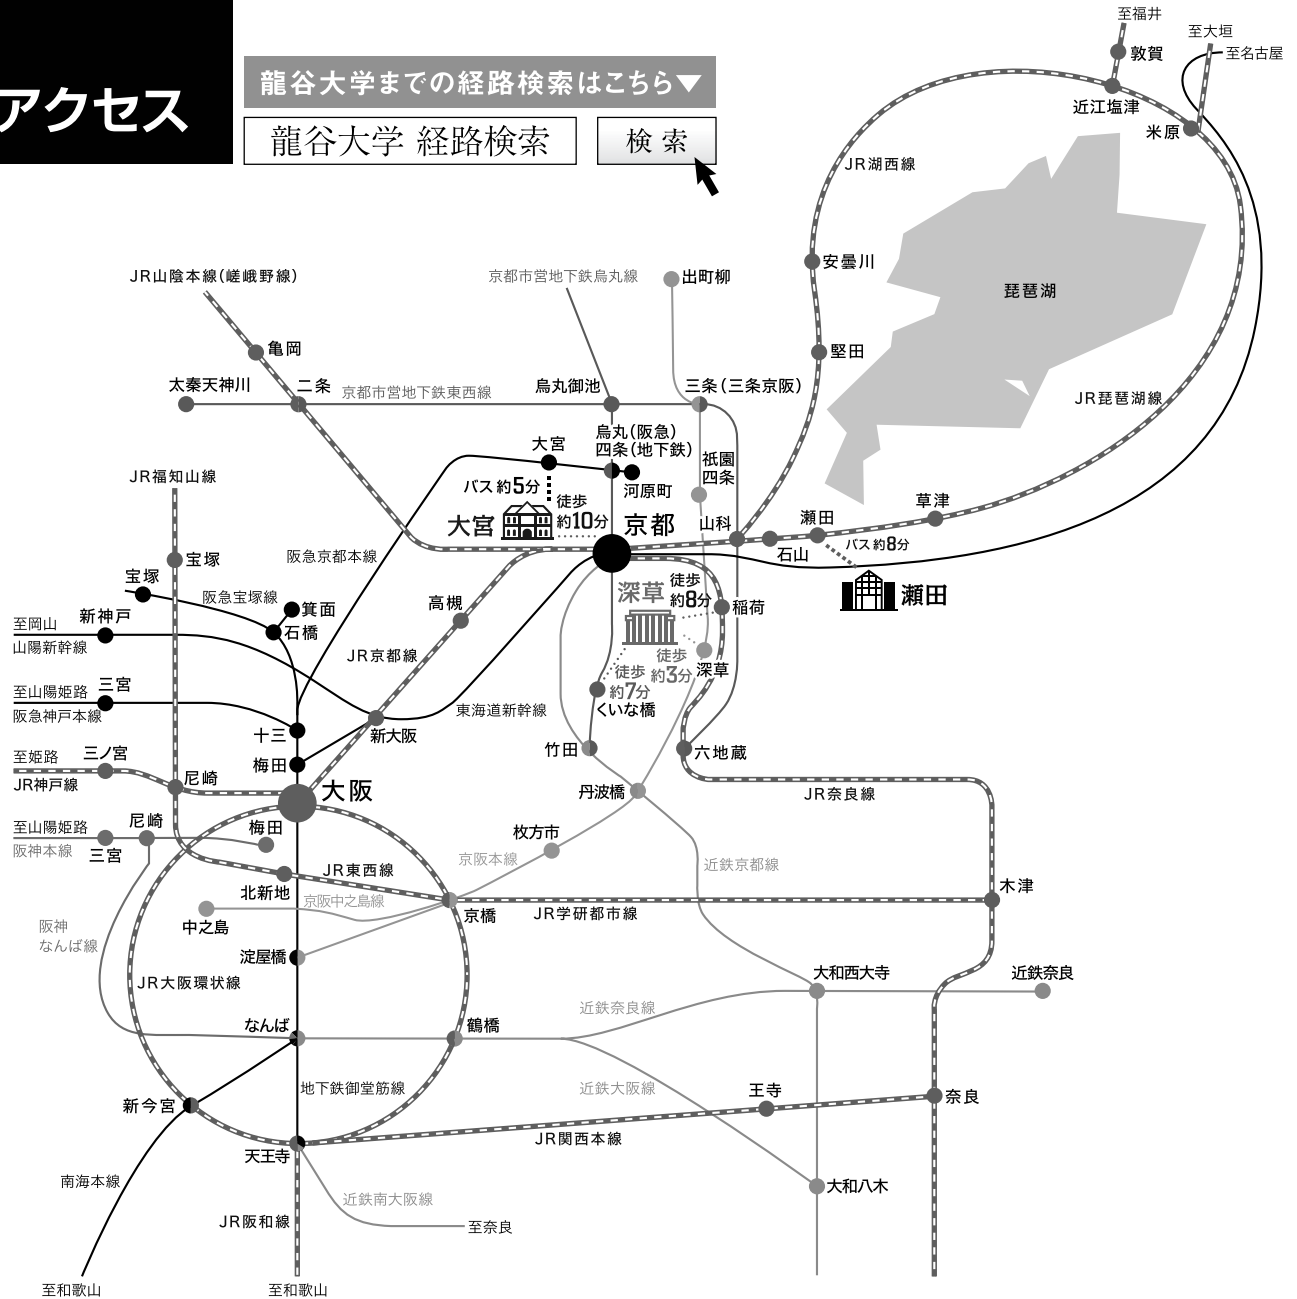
アクセス

龍谷大学までの経路検索はこちら▼

龍谷大学 経路検索

検索

至福井
敦賀
至大垣
至名古屋
近江塩津
米原
JR湖西線
安曇川
琵琶湖
堅田
JR琵琶湖線
草津
瀬田
石山
バス約8分
瀬田
JR山陰本線(嵯峨野線)
亀岡
京都市営地下鉄烏丸線
出町柳
太秦天神川
二条
京都市営地下鉄東西線
烏丸御池
三条(三条京阪)
大宮
烏丸(阪急)
四条(地下鉄)
河原町
祇園四条
バス約5分
徒歩約10分
大宮
京都
山科
JR福知山線
宝塚
阪急京都本線
深草
徒歩約8分
稲荷
宝塚
阪急宝塚線
箕面
高槻
新神戸
至岡山
山陽新幹線
石橋
JR京都線
徒歩約3分
深草
徒歩約7分
くいな橋
至山陽姫路
三宮
阪急神戸本線
東海道新幹線
十三
新大阪
竹田
六地蔵
至姫路
三ノ宮
JR神戸線
尼崎
梅田
大阪
丹波橋
JR奈良線
至山陽姫路
尼崎
阪神本線
三宮
梅田
枚方市
京阪本線
近鉄京都線
北新地
JR東西線
京阪中之島線
木津
中之島
京橋
JR学研都市線
阪神なんば線
淀屋橋
大和西大寺
近鉄奈良
JR大阪環状線
近鉄奈良線
なんば
鶴橋
地下鉄御堂筋線
近鉄大阪線
王寺
奈良
新今宮
JR関西本線
天王寺
大和八木
南海本線
近鉄南大阪線
至奈良
JR阪和線
至和歌山
至和歌山